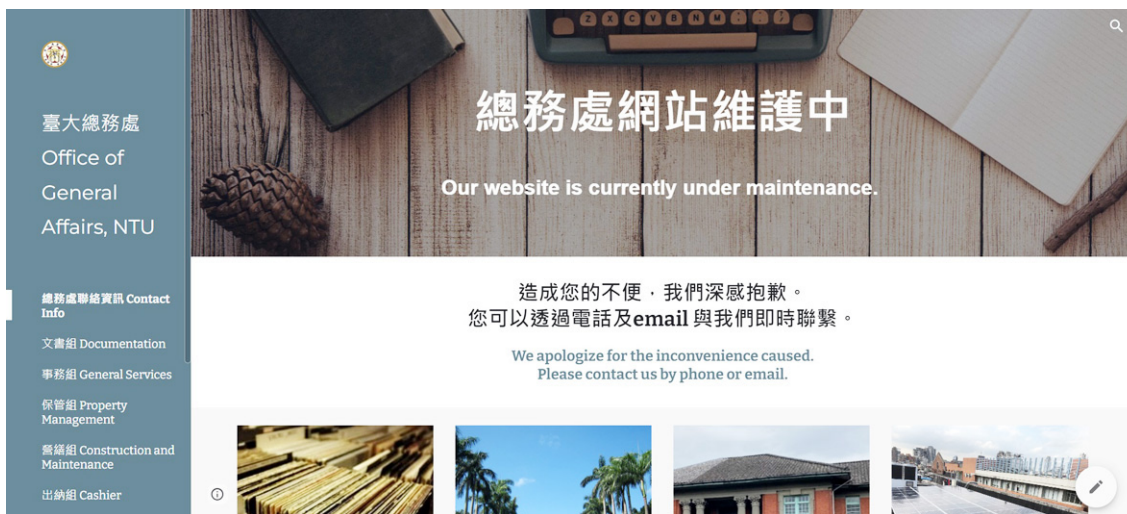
臺大總務處
Office of General Affairs, NTU

總務處聯絡資訊 Contact Info

文書組 Documentation

事務組 General Services

保管組 Property Management

營繕組 Construction and Maintenance

出納組 Cashier

總務處網站維護中

Our website is currently under maintenance.

造成您的不便，我們深感抱歉。
您可以透過電話及email 與我們即時聯繫。

We apologize for the inconvenience caused.
Please contact us by phone or email.